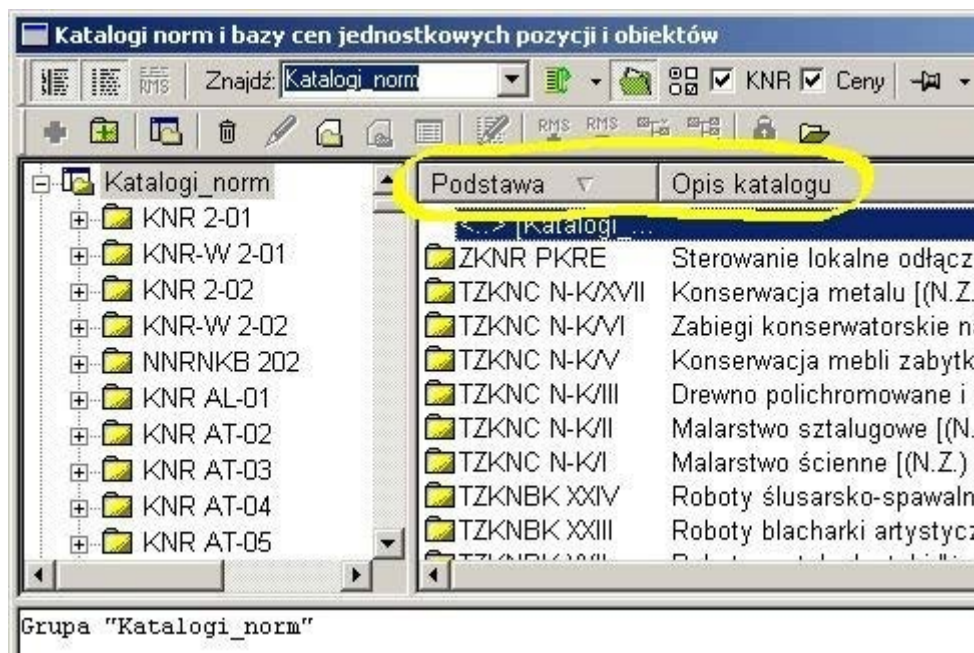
Katalogi norm i bazy cen jednostkowych pozycji i obiektów

RMS Znajdź: Katalogi_norm KNR Ceny

RMS RMS

Katalogi_norm
KNR 2-01
KNR-W 2-01
KNR 2-02
KNR-W 2-02
NNRNKB 202
KNR AL-01
KNR AT-02
KNR AT-03
KNR AT-04
KNR AT-05

| Podstawa | Opis katalogu |
|---|---|
| <...> [Katalogi_... | |
| ZKNR PKRE | Sterowanie lokalne odłącz |
| TZKNC N-K/XVII | Konserwacja metalu [(N.Z. |
| TZKNC N-K/VI | Zabiegi konserwatorskie n |
| TZKNC N-K/V | Konserwacja mebli zabytk |
| TZKNC N-K/III | Drewno polichromowane i |
| TZKNC N-K/II | Malarstwo sztalugowe [(N. |
| TZKNC N-K/I | Malarstwo ścienne [(N.Z.) |
| TZKNBK XXIV | Roboty ślusarsko-spawaln |
| TZKNBK XXIII | Roboty blacharki artystycz |
| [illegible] | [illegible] |

Grupa "Katalogi_norm"